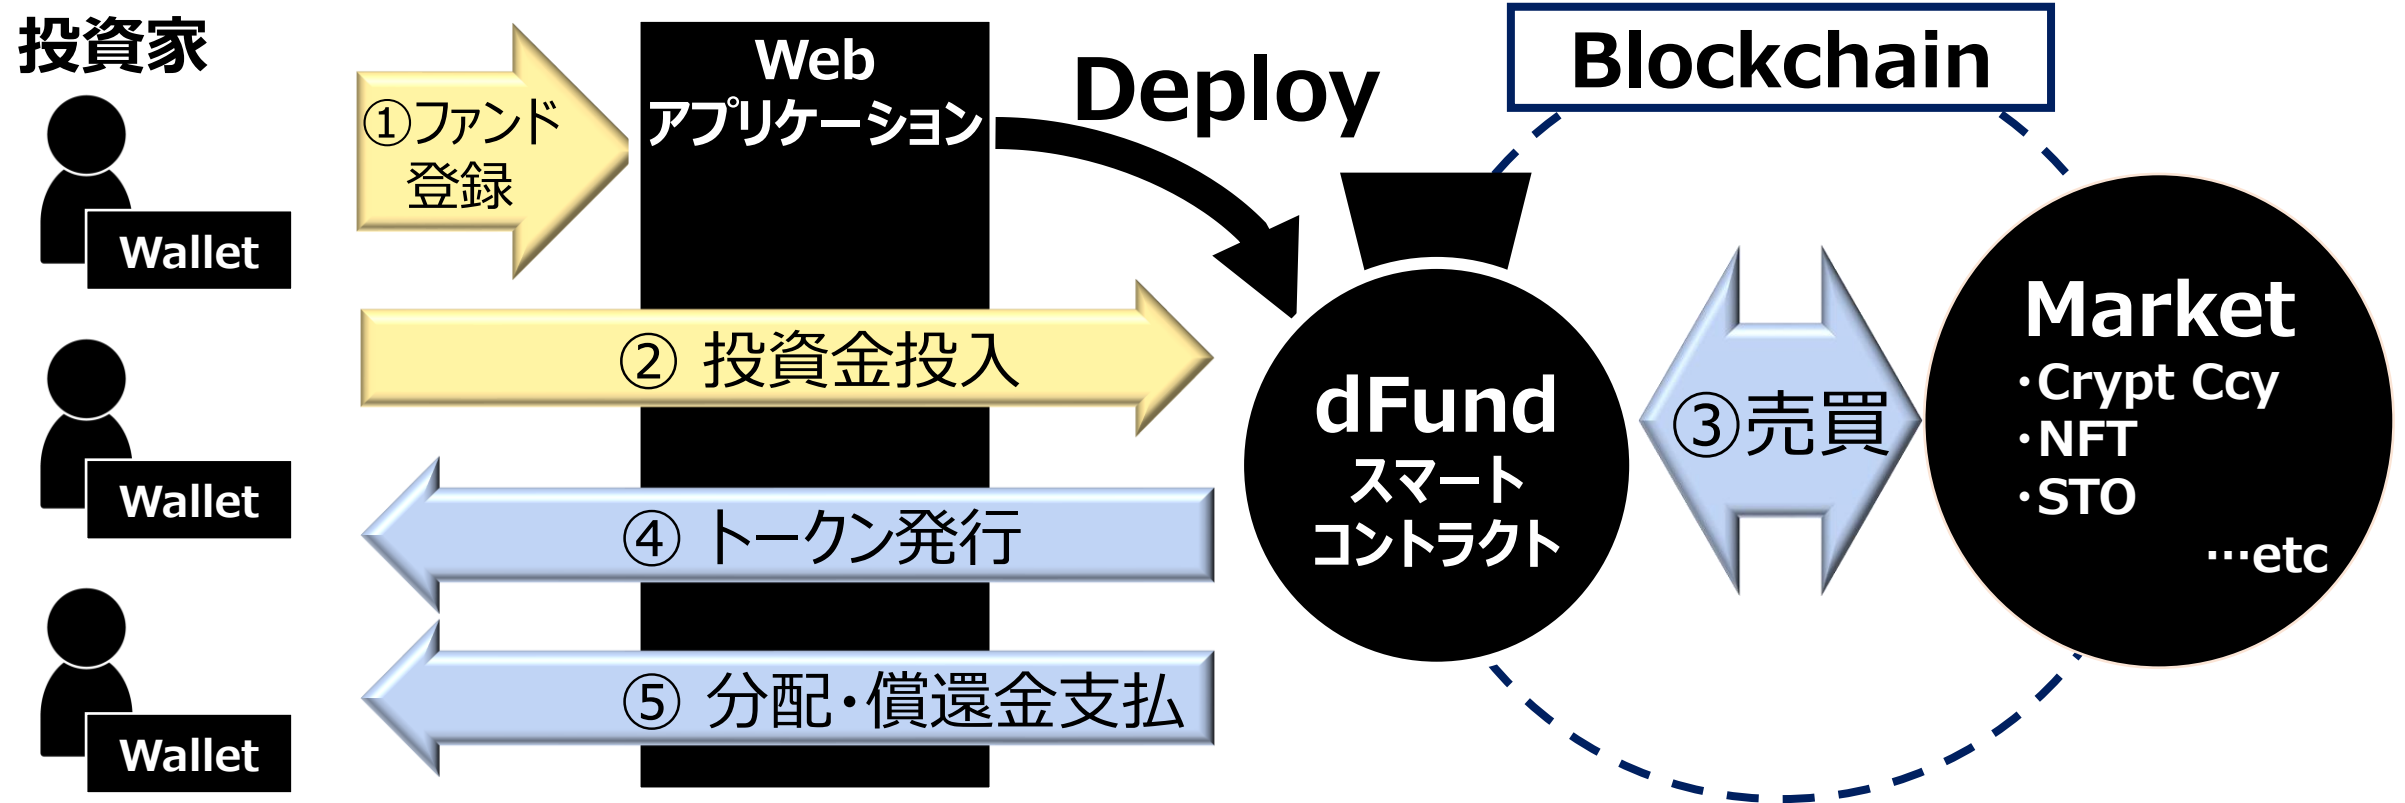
投資家

Wallet

Wallet

Wallet

①ファンド登録

Web アプリケーション

Deploy

Blockchain

② 投資金投入

④ トークン発行

⑤ 分配・償還金支払

dFund スマートコントラクト

③売買

Market
・Crypt Ccy
・NFT
・STO
…etc